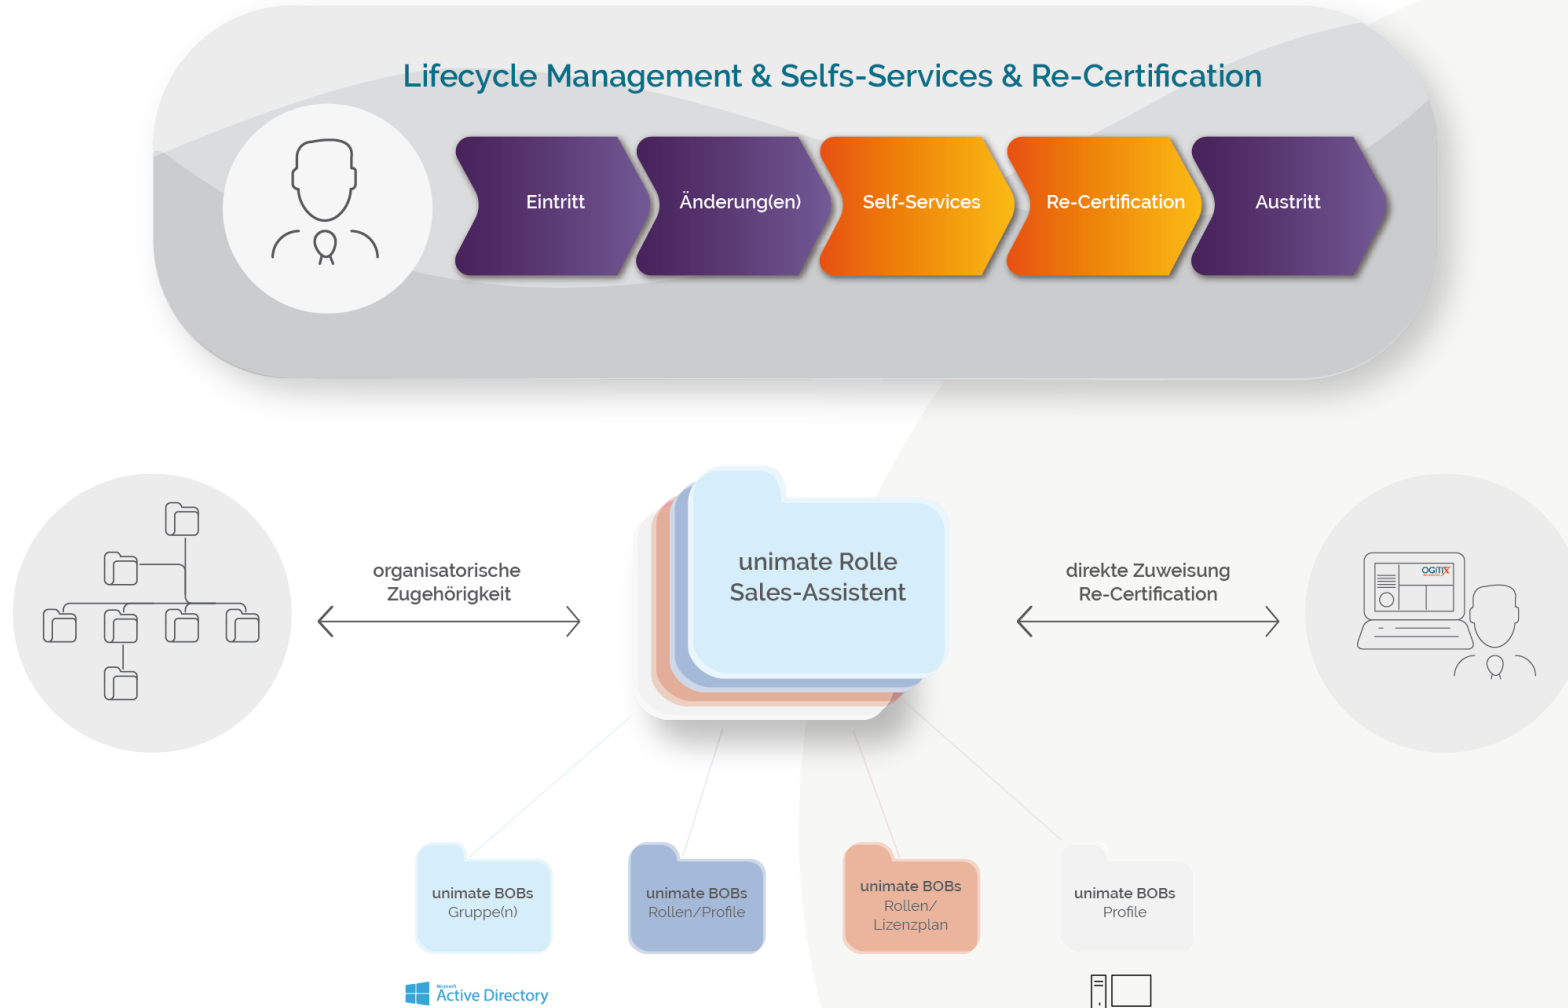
Lifecycle Management & Selfs-Services & Re-Certification

Eintritt

Änderung(en)

Self-Services

Re-Certification

Austritt

organisatorische Zugehörigkeit

unimate Rolle Sales-Assistent

direkte Zuweisung Re-Certification

OGITIX

unimate BOBs Gruppe(n)

unimate BOBs Rollen/Profile

unimate BOBs Rollen/ Lizenzplan

unimate BOBs Profile

Microsoft Active Directory